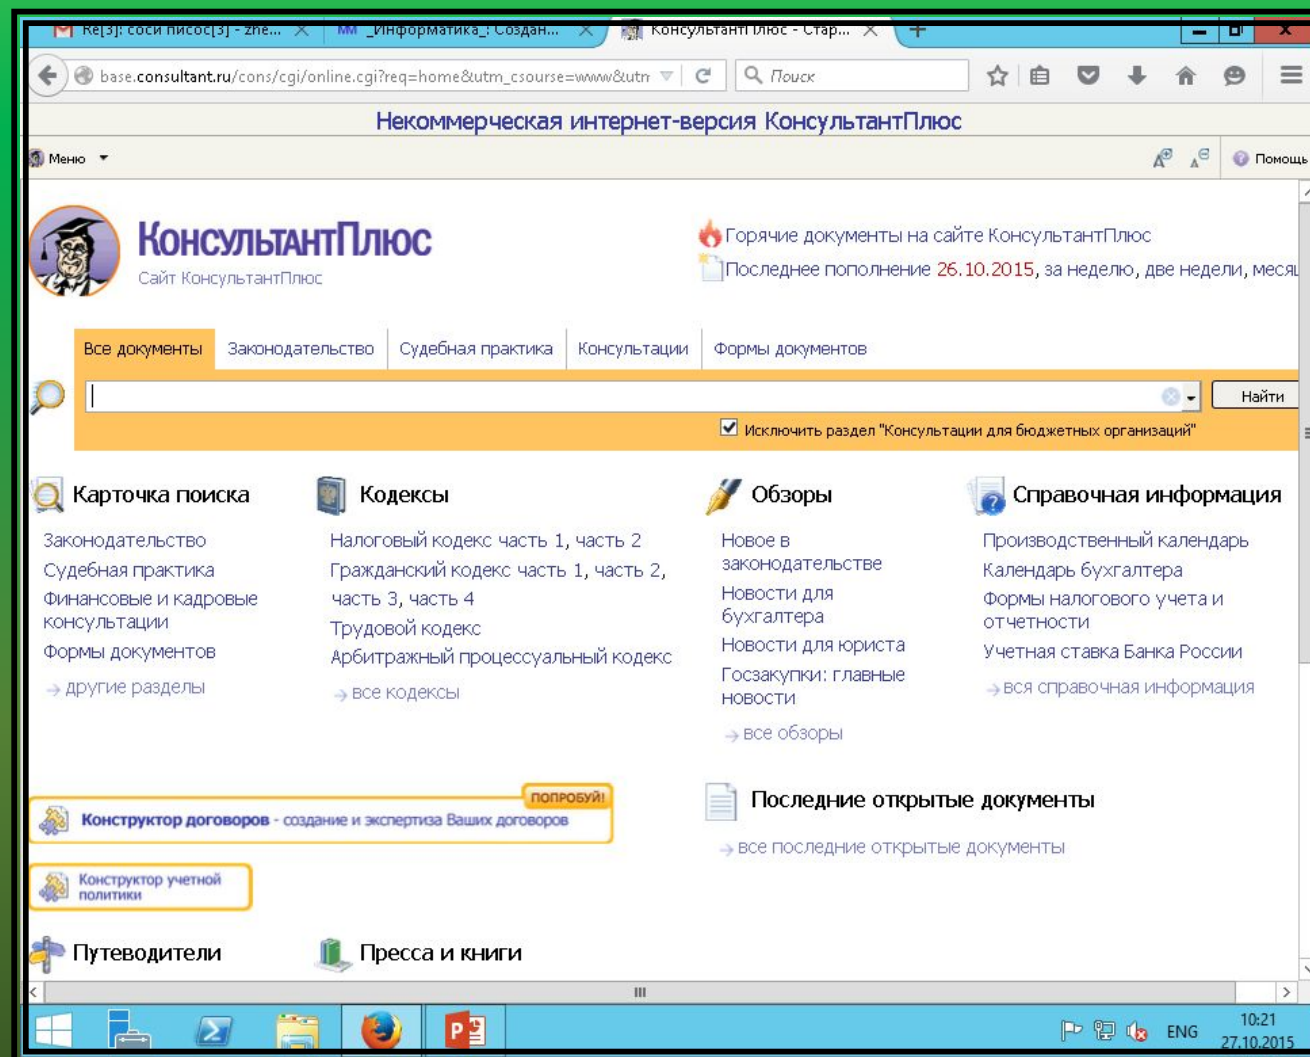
Re[3]: соси писос[3] - zhe... ×
_Информатика_: Создан... ×
КонсультантПлюс - Стар... ×
+

base.consultant.ru/cons/cgi/online.cgi?req=home&utm_csourse=www&utm
Поиск

Некоммерческая интернет-версия КонсультантПлюс

Меню
Помощь

КонсультантПлюс
Сайт КонсультантПлюс

Горячие документы на сайте КонсультантПлюс
Последнее пополнение 26.10.2015, за неделю, две недели, меся

Все документы | Законодательство | Судебная практика | Консультации | Формы документов

Найти

Исключить раздел "Консультации для бюджетных организаций"

Карточка поиска
Законодательство
Судебная практика
Финансовые и кадровые консультации
Формы документов
другие разделы

Кодексы
Налоговый кодекс часть 1, часть 2
Гражданский кодекс часть 1, часть 2, часть 3, часть 4
Трудовой кодекс
Арбитражный процессуальный кодекс
все кодексы

Обзоры
Новое в законодательстве
Новости для бухгалтера
Новости для юриста
Госзакупки: главные новости
все обзоры

Справочная информация
Производственный календарь
Календарь бухгалтера
Формы налогового учета и отчетности
Учетная ставка Банка России
вся справочная информация

ПОПРОБУЙ!
Конструктор договоров - создание и экспертиза Ваших договоров

Конструктор учетной политики

Последние открытые документы
все последние открытые документы

Путеводители
Пресса и книги

ENG
10:21
27.10.2015